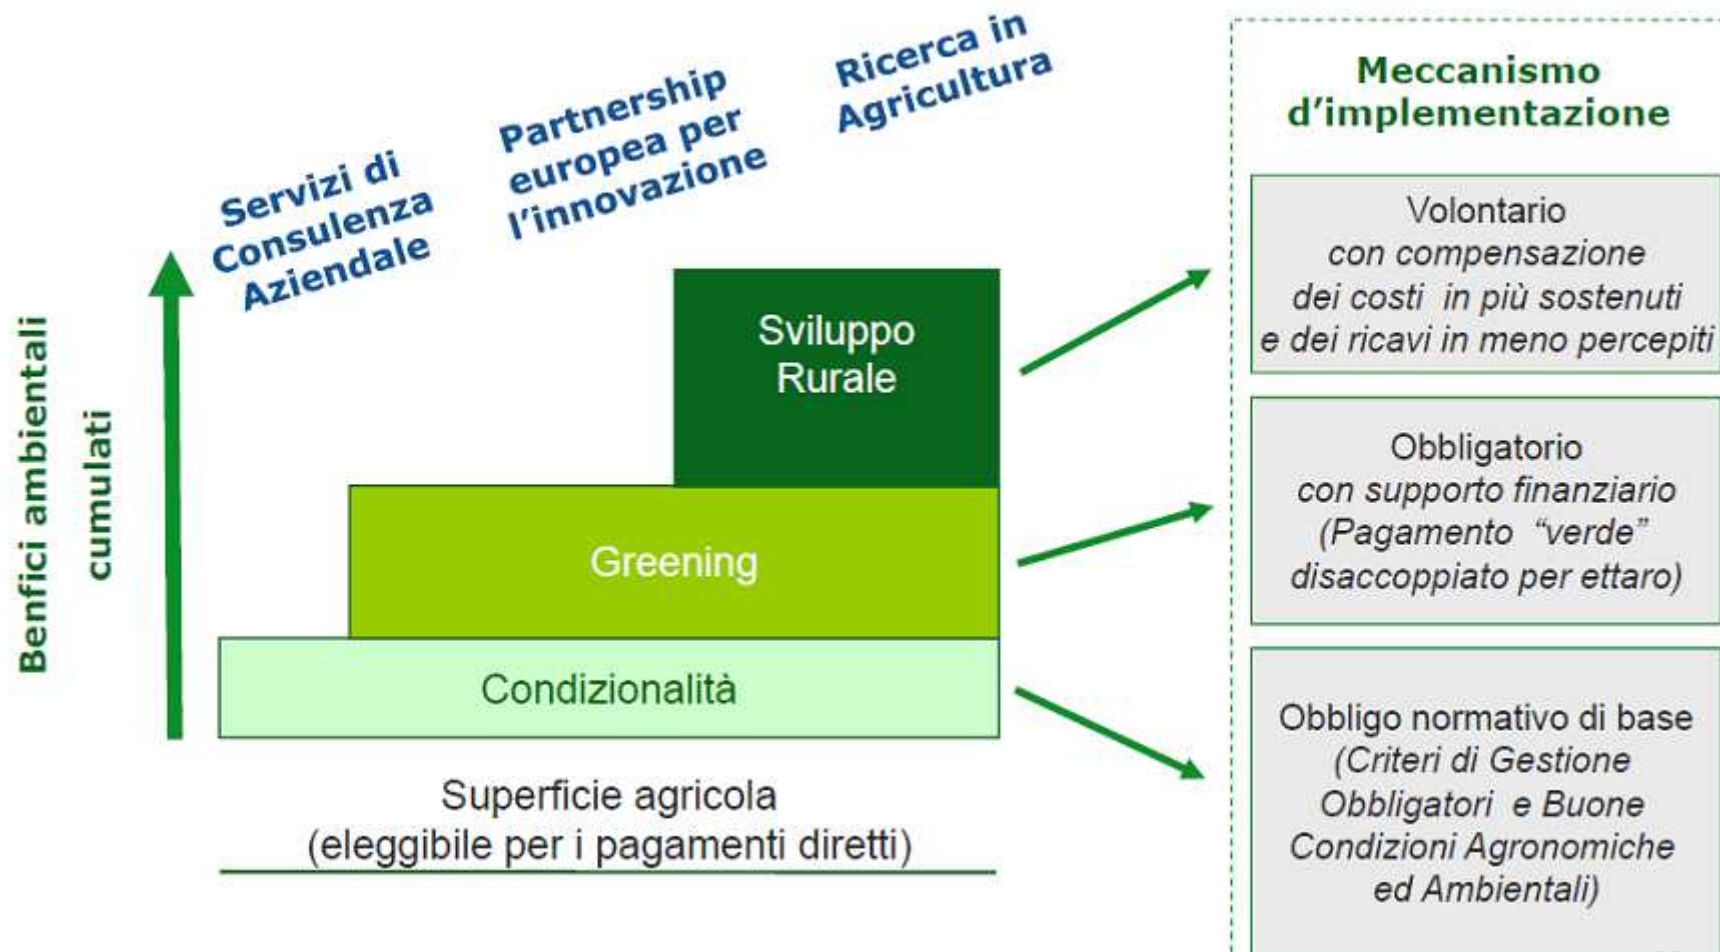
Servizi di Consulenza Aziendale

Partnership europea per l'innovazione

Ricerca in Agricultura

Benfici ambientali cumulati

Sviluppo Rurale

Greening

Condizionalità

Superficie agricola
(eleggibile per i pagamenti diretti)

Meccanismo d'implementazione

Volontario
*con compensazione dei costi in più sostenuti e dei ricavi in meno percepiti*

Obbligatorio
*con supporto finanziario (Pagamento "verde" disaccoppiato per ettaro)*

Obbligo normativo di base
*(Criteri di Gestione Obbligatori e Buone Condizioni Agronomiche ed Ambientali)*